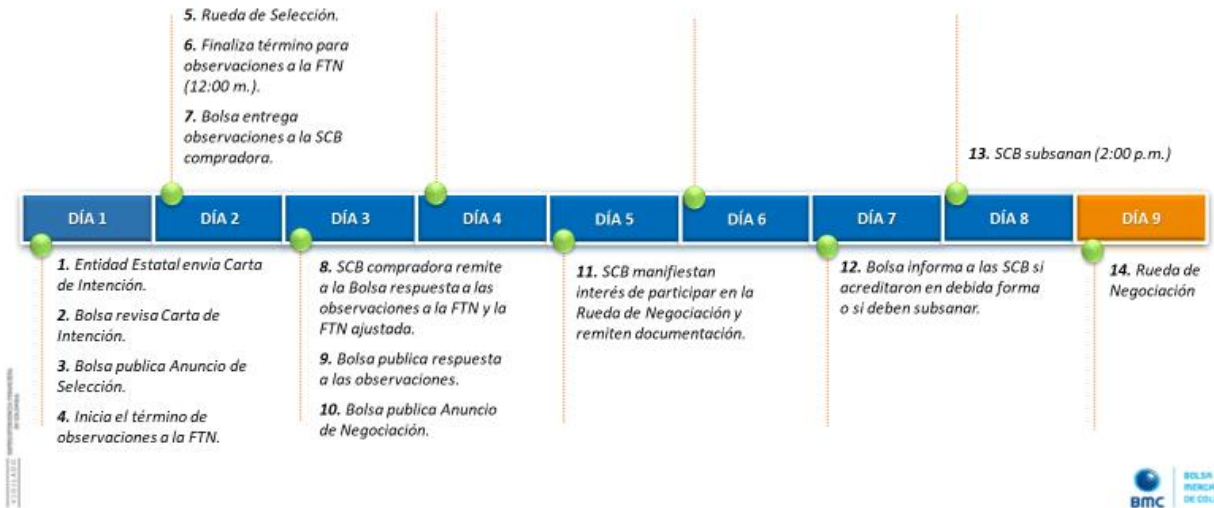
**5.** Rueda de Selección.

**6.** Finaliza término para observaciones a la FTN (12:00 m.).

**7.** Bolsa entrega observaciones a la SCB compradora.

**13.** SCB subsanan (2:00 p.m.)

DÍA 1 | DÍA 2 | DÍA 3 | DÍA 4 | DÍA 5 | DÍA 6 | DÍA 7 | DÍA 8 | DÍA 9

**1.** Entidad Estatal envia Carta de Intención.

**2.** Bolsa revisa Carta de Intención.

**3.** Bolsa publica Anuncio de Selección.

**4.** Inicia el término de observaciones a la FTN.

**8.** SCB compradora remite a la Bolsa respuesta a las observaciones a la FTN y la FTN ajustada.

**9.** Bolsa publica respuesta a las observaciones.

**10.** Bolsa publica Anuncio de Negociación.

**11.** SCB manifiestan interés de participar en la Rueda de Negociación y remiten documentación.

**12.** Bolsa informa a las SCB si acreditaron en debida forma o si deben subsanar.

**14.** Rueda de Negociación

BMC BOLSA MERCA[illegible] DE COL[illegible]

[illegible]